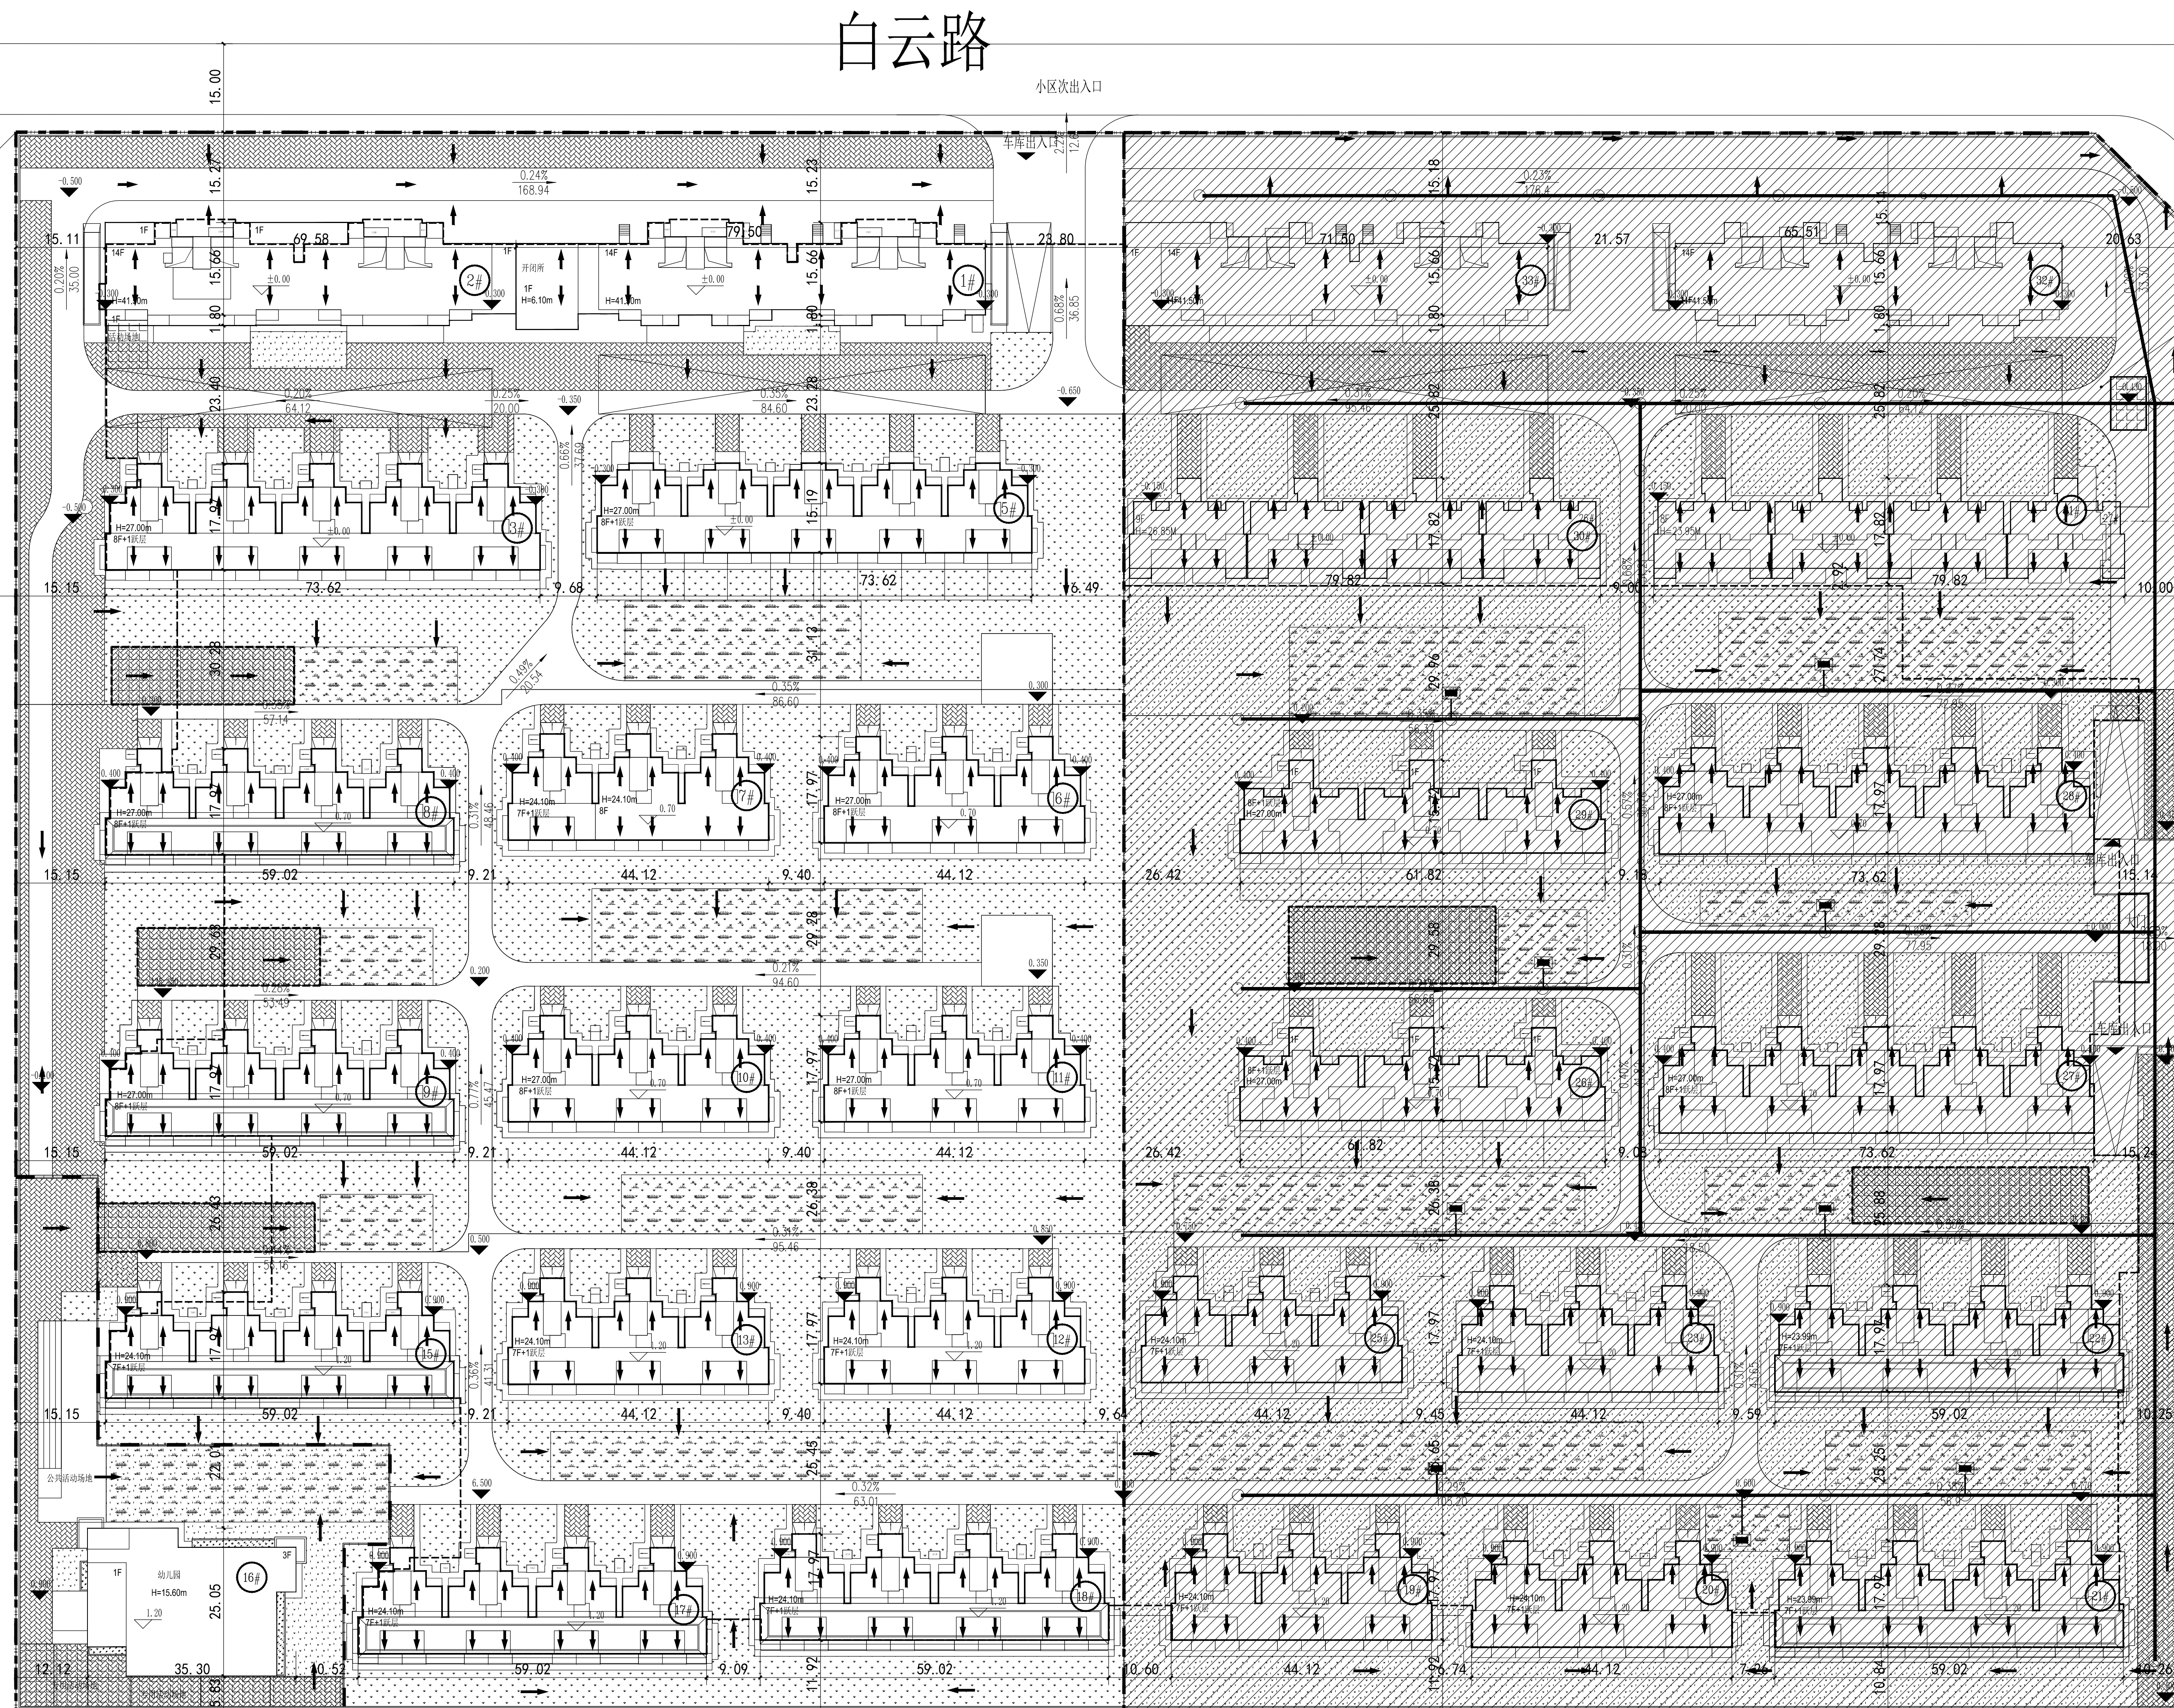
白云路

小区次出入口

车库出入口

15.00

0.24%
168.94

0.23%
176.4

15.11
69.58
79.50
23.80
71.50
21.57
65.51
20.63

14F
1F
H=41.10m
±0.00
2#
开闭所
1F
H=6.10m
H=41.10m
1#
33#
32#

15.66
1.80
36.85
0.68%

64.12
20.00
84.60
23.28

3#
H=27.00m
8F+1跃层
5#
H=27.00m
8F+1跃层
30#
31#

73.62
9.68
73.62
6.49
79.82
9.00
79.82
10.00

17.97
15.19
17.82

30.28
34.12
29.76
27.41

0.35%
86.60
20.54
0.49%

8#
H=27.00m
8F+1跃层
7#
H=24.10m
7F+1跃层
6#
H=27.00m
8F+1跃层
29#
28#
H=27.00m
8F+1跃层

59.02
9.21
44.12
9.40
44.12
26.42
61.82
9.18
73.62
15.15
15.14

车库出入口

29.28
29.58
29.78
0.21%
94.60
0.26%

9#
H=27.00m
8F+1跃层
10#
H=27.00m
8F+1跃层
11#
H=27.00m
8F+1跃层
26#
27#

59.02
9.21
44.12
9.40
44.12
26.42
61.82
9.08
73.62
15.15
15.24

26.43
26.39
26.38
25.88
0.36%
95.46

15#
H=24.10m
7F+1跃层
13#
H=24.10m
7F+1跃层
12#
H=24.10m
7F+1跃层
25#
H=24.10m
24#
H=24.10m
23#
H=23.89m

59.02
9.21
44.12
9.40
44.12
9.64
44.12
9.45
44.12
9.59
59.02
15.15
10.25

公共活动场地
22.00
25.45
25.25
0.32%
63.01

幼儿园
H=15.60m
16#
1F
3F
1.20
25.05

17#
H=24.10m
7F+1跃层
18#
H=24.10m
7F+1跃层
19#
H=24.10m
7F+1跃层
20#
H=26.10m
21#
H=23.89m

12.12
35.30
10.52
59.02
9.09
11.92
59.02
10.60
44.12
11.32
8.74
44.12
7.26
10.84
59.02
10.26